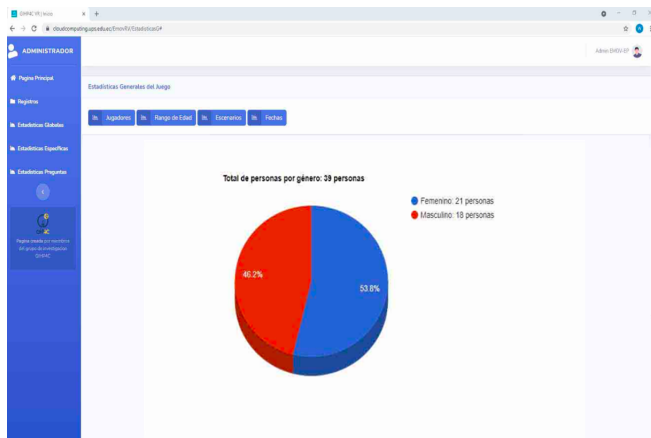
EMMIC VR | Inicio × +

← → C cloudcomputing.ups.edu.ec/EmmVR/EstadisticasG#

ADMINISTRADOR

Admin EMMV-07

Pagina Principal

Registros

Estadisticas Globales

Estadisticas Especificas

Estadisticas Preguntas

Pagina creada por miembros del grupo de investigacion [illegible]

Estadisticas Generales del Juego

Jugadores | Rango de Edad | Escenarios | Fechas

Total de personas por género: 39 personas

Femenino: 21 personas

Masculino: 18 personas

46.2%

53.8%